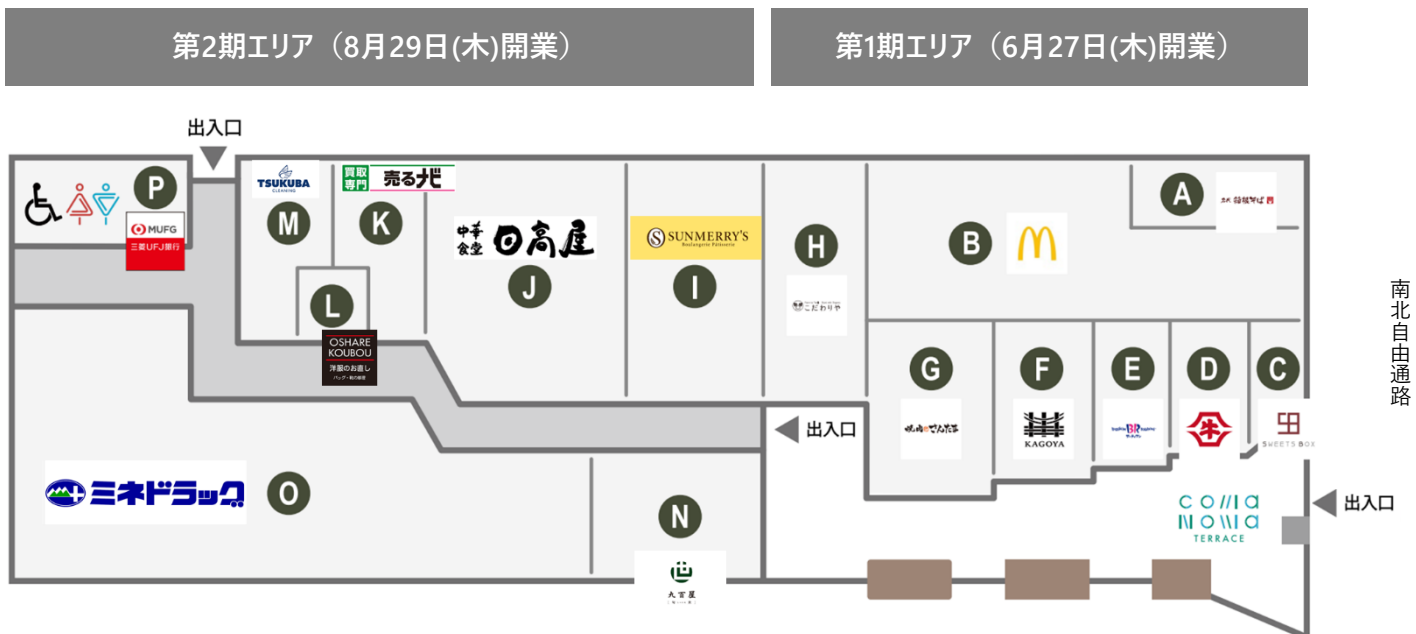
第2期エリア（8月29日(木)開業）

第1期エリア（6月27日(木)開業）

出入口

P

MUFG
三菱UFJ銀行

TSUKUBA
CLEANING

M

買取専門 売るナビ

K

L

OSHARE KOUBOU
洋服のお直し
バッグ・靴の修理

中華食堂 日高屋

J

SUNMERRY'S
Boulangerie Pâtisserie

I

H

こだわりや

B

A

南北自由通路

G

F

KAGOYA

E

D

C

SWEETS BOX

出入口

ミネドラッグ

O

N

丸古屋

coma nowa
TERRACE

出入口